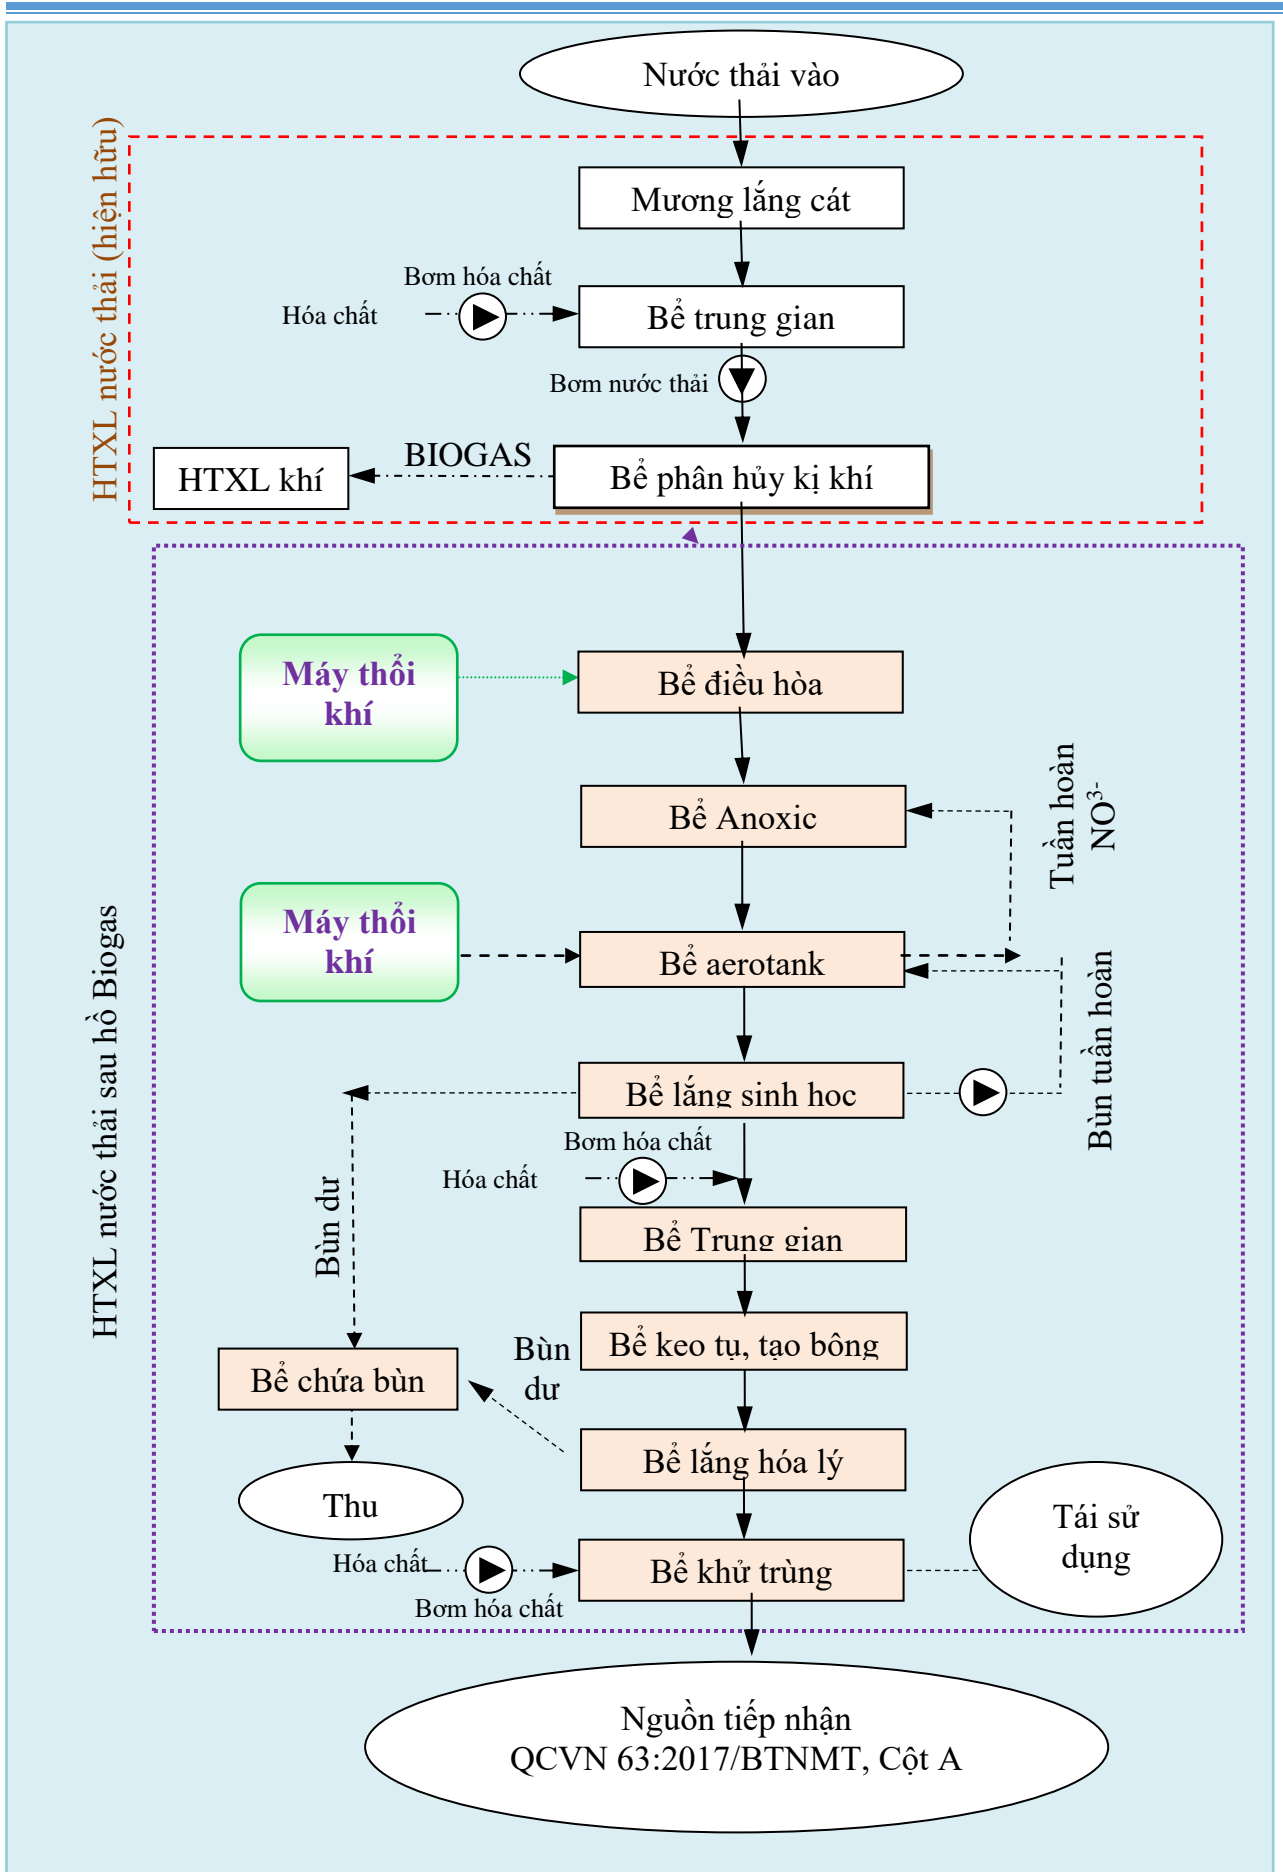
Nước thải vào

HTXL nước thải (hiện hữu)

Mương lắng cát

Bơm hóa chất

Hóa chất

Bể trung gian

Bơm nước thải

HTXL khí

BIOGAS

Bể phân hủy kị khí

HTXL nước thải sau hồ Biogas

Máy thổi khí

Bể điều hòa

Bể Anoxic

Tuần hoàn $NO^{3-}$

Máy thổi khí

Bể aerotank

Bùn tuần hoàn

Bể lắng sinh hoc

Bơm hóa chất

Hóa chất

Bùn dư

Bể Trung gian

Bể keo tụ, tạo bông

Bùn dư

Bể chứa bùn

Bể lắng hóa lý

Thu

Tái sử dụng

Hóa chất

Bể khử trùng

Bơm hóa chất

Nguồn tiếp nhận
QCVN 63:2017/BTNMT, Cột A